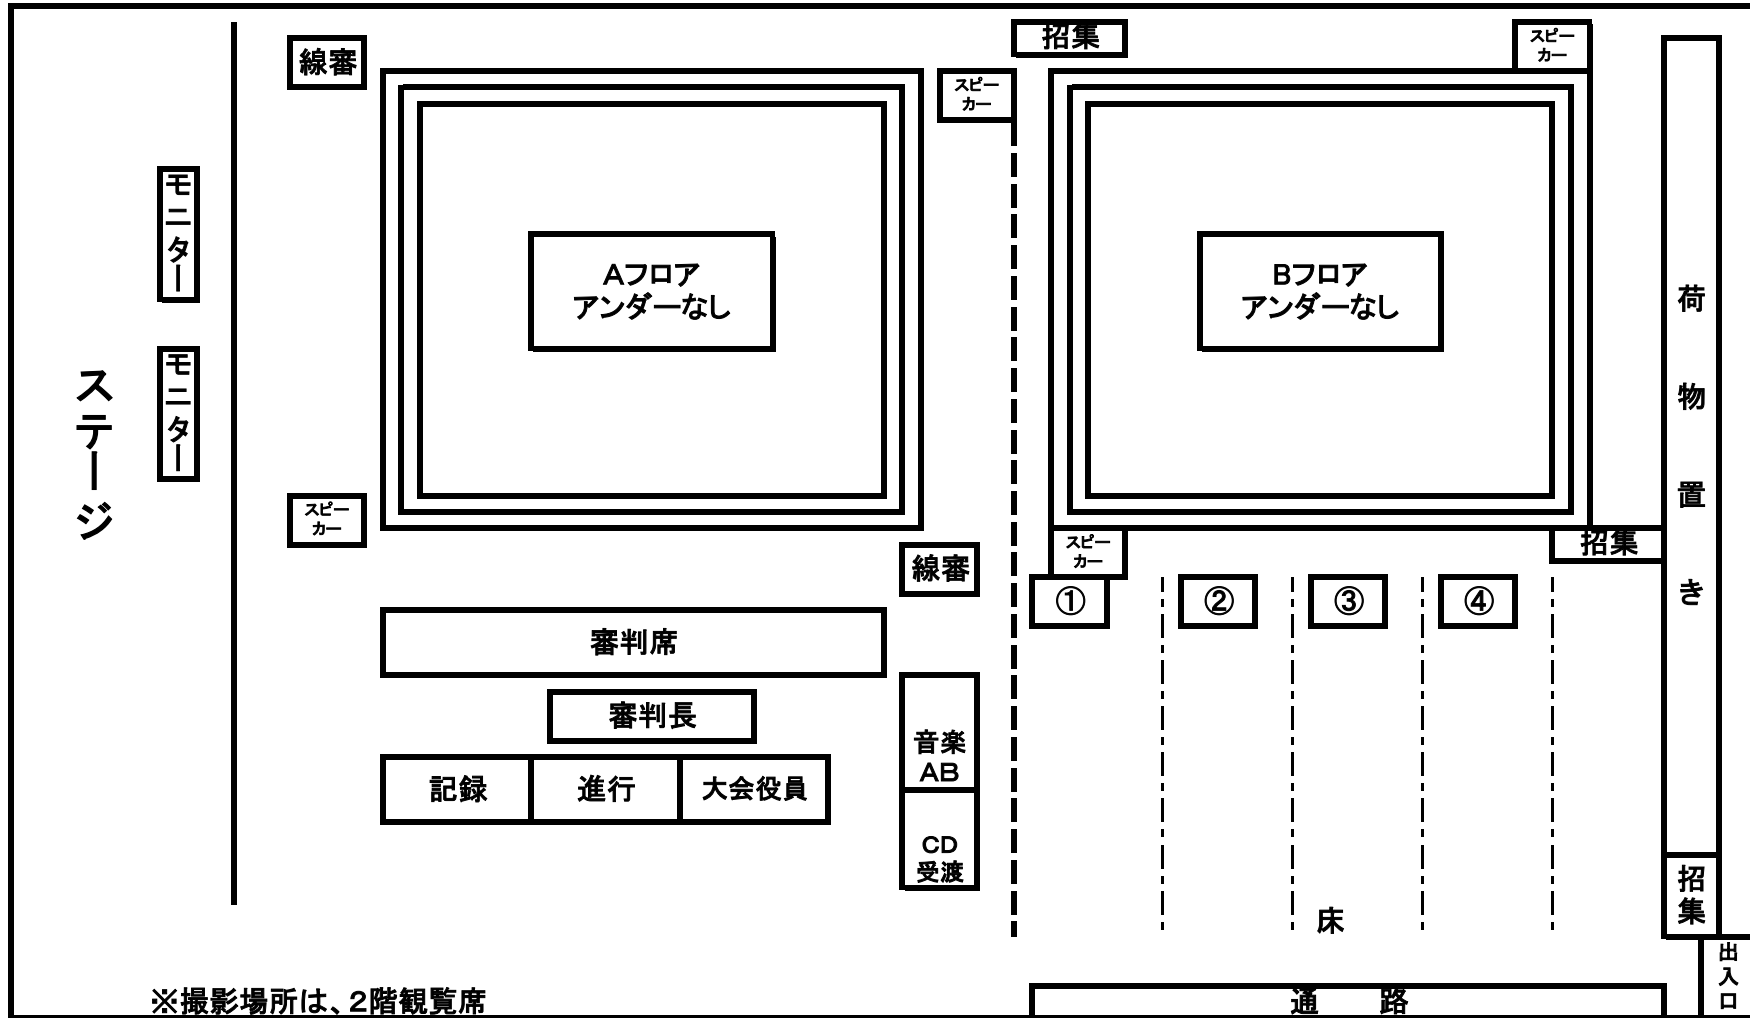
ステージ

モニター

モニター

線審

スピーカー

Aフロア
アンダーなし

スピーカー

線審

招集

スピーカー

スピーカー

Bフロア
アンダーなし

スピーカー

招集

荷物置き

①

②

③

④

審判席

審判長

記録

進行

大会役員

音楽AB

CD受渡

床

招集

出入口

※撮影場所は、2階観覧席

通　路